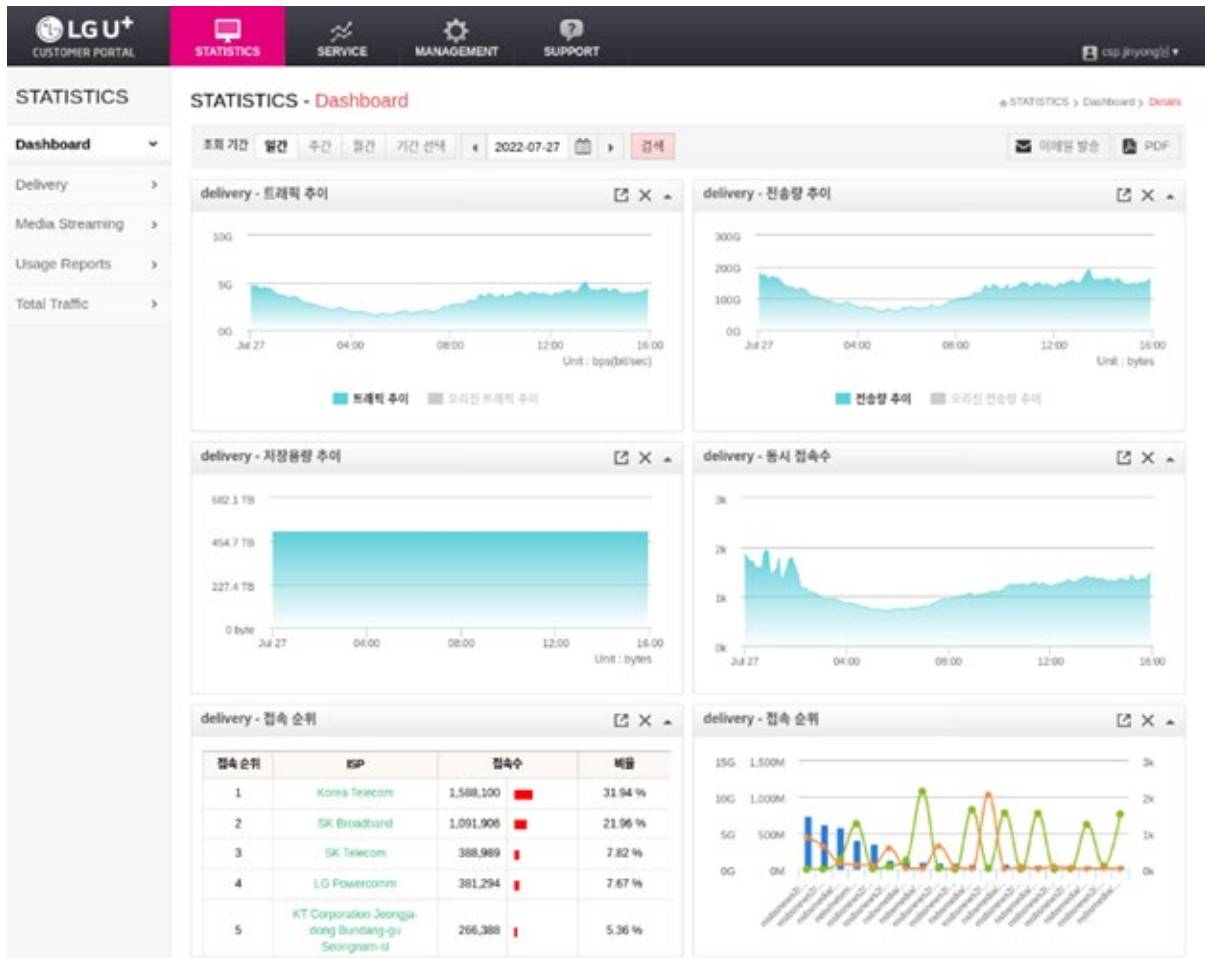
LG U+
CUSTOMER PORTAL

STATISTICS
SERVICE
MANAGEMENT
SUPPORT

csp.jinyong님 ▾

STATISTICS

Dashboard
Delivery
Media Streaming
Usage Reports
Total Traffic

STATISTICS - Dashboard

STATISTICS › Dashboard › Details

조회 기간 일간 주간 월간 기간 선택 ◂ 2022-07-27 ▸ 검색

이메일 발송 PDF

delivery - 트래픽 추이

10G
5G
0G
Jul 27 04:00 08:00 12:00 16:00
Unit : bps(bit/sec)

트래픽 추이 오리진 트래픽 추이

delivery - 전송량 추이

300G
200G
100G
0G
Jul 27 04:00 08:00 12:00 16:00
Unit : bytes

전송량 추이 오리진 전송량 추이

delivery - 저장용량 추이

682.1 TB
454.7 TB
227.4 TB
0 byte
Jul 27 04:00 08:00 12:00 16:00
Unit : bytes

delivery - 동시 접속수

3k
2k
1k
0k
Jul 27 04:00 08:00 12:00 16:00

delivery - 접속 순위

| 접속 순위 | ISP | 접속수 | 비율 |
|---|---|---|---|
| 1 | Korea Telecom | 1,588,100 | 31.94 % |
| 2 | SK Broadband | 1,091,906 | 21.96 % |
| 3 | SK Telecom | 388,989 | 7.82 % |
| 4 | LG Powercomm | 381,294 | 7.67 % |
| 5 | KT Corporation Jeongja-dong Bundang-gu Seongnam-si | 266,388 | 5.36 % |

delivery - 접속 순위

15G 1,500M 3k
10G 1,000M 2k
5G 500M 1k
0G 0M 0k